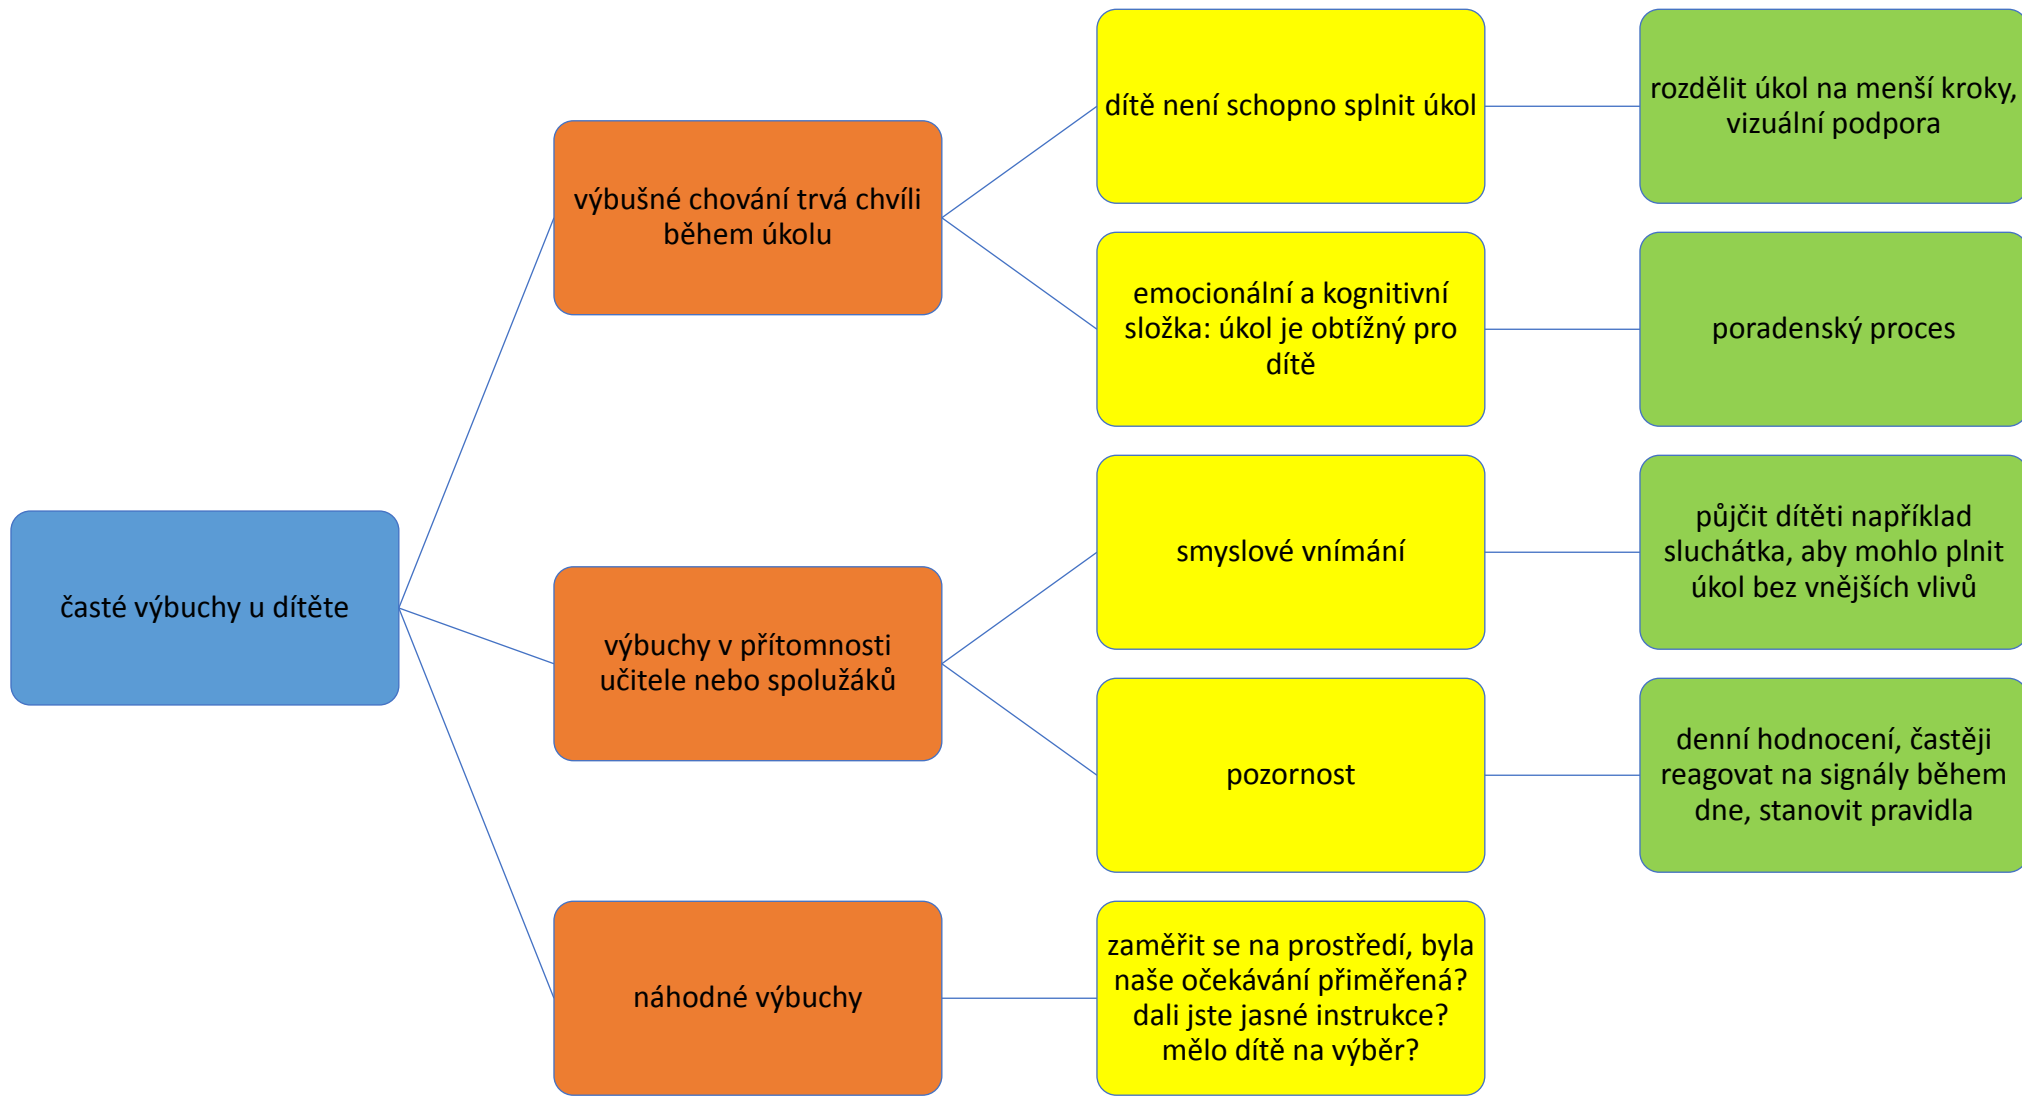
časté výbuchy u dítěte

výbušné chování trvá chvíli během úkolu

dítě není schopno splnit úkol

rozdělit úkol na menší kroky, vizuální podpora

emocionální a kognitivní složka: úkol je obtížný pro dítě

poradenský proces

výbuchy v přítomnosti učitele nebo spolužáků

smyslové vnímání

půjčit dítěti například sluchátka, aby mohlo plnit úkol bez vnějších vlivů

pozornost

denní hodnocení, častěji reagovat na signály během dne, stanovit pravidla

náhodné výbuchy

zaměřit se na prostředí, byla naše očekávání přiměřená? dali jste jasné instrukce? mělo dítě na výběr?